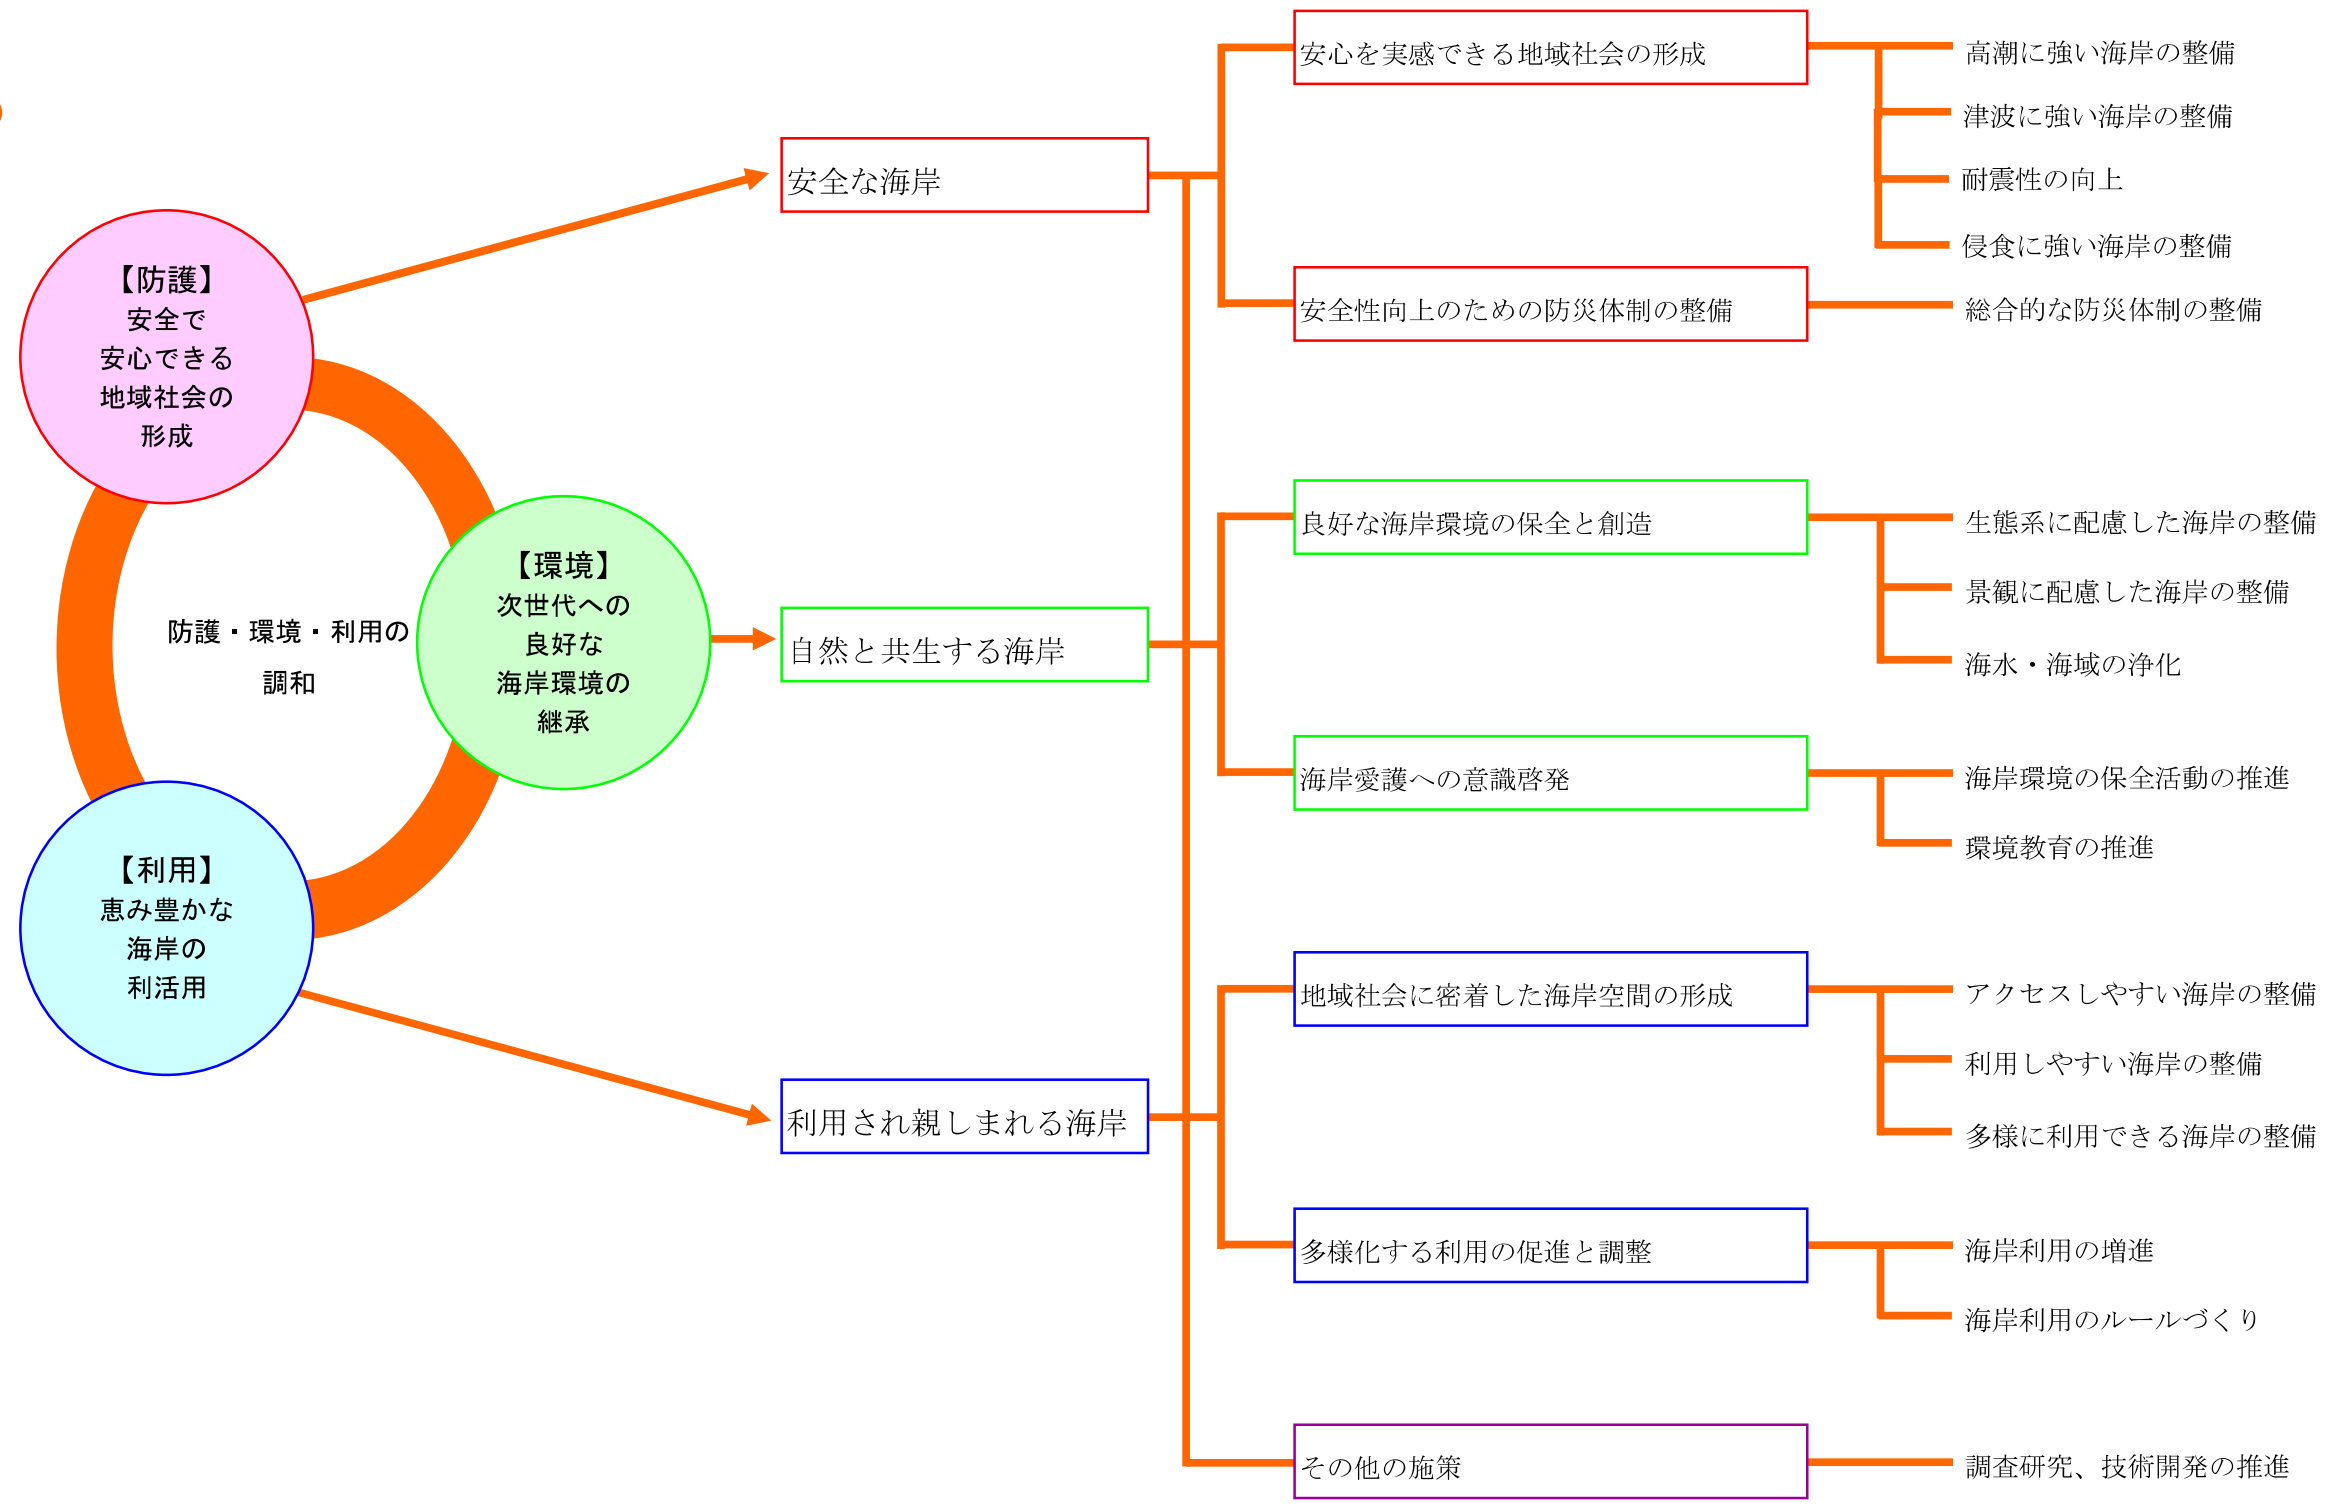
【防護】
安全で
安心できる
地域社会の
形成

防護・環境・利用の
調和

【環境】
次世代への
良好な
海岸環境の
継承

【利用】
恵み豊かな
海岸の
利活用

安全な海岸

安心を実感できる地域社会の形成
高潮に強い海岸の整備
津波に強い海岸の整備
耐震性の向上
侵食に強い海岸の整備

安全性向上のための防災体制の整備
総合的な防災体制の整備

自然と共生する海岸

良好な海岸環境の保全と創造
生態系に配慮した海岸の整備
景観に配慮した海岸の整備
海水・海域の浄化

海岸愛護への意識啓発
海岸環境の保全活動の推進
環境教育の推進

利用され親しまれる海岸

地域社会に密着した海岸空間の形成
アクセスしやすい海岸の整備
利用しやすい海岸の整備
多様に利用できる海岸の整備

多様化する利用の促進と調整
海岸利用の増進
海岸利用のルールづくり

その他の施策
調査研究、技術開発の推進